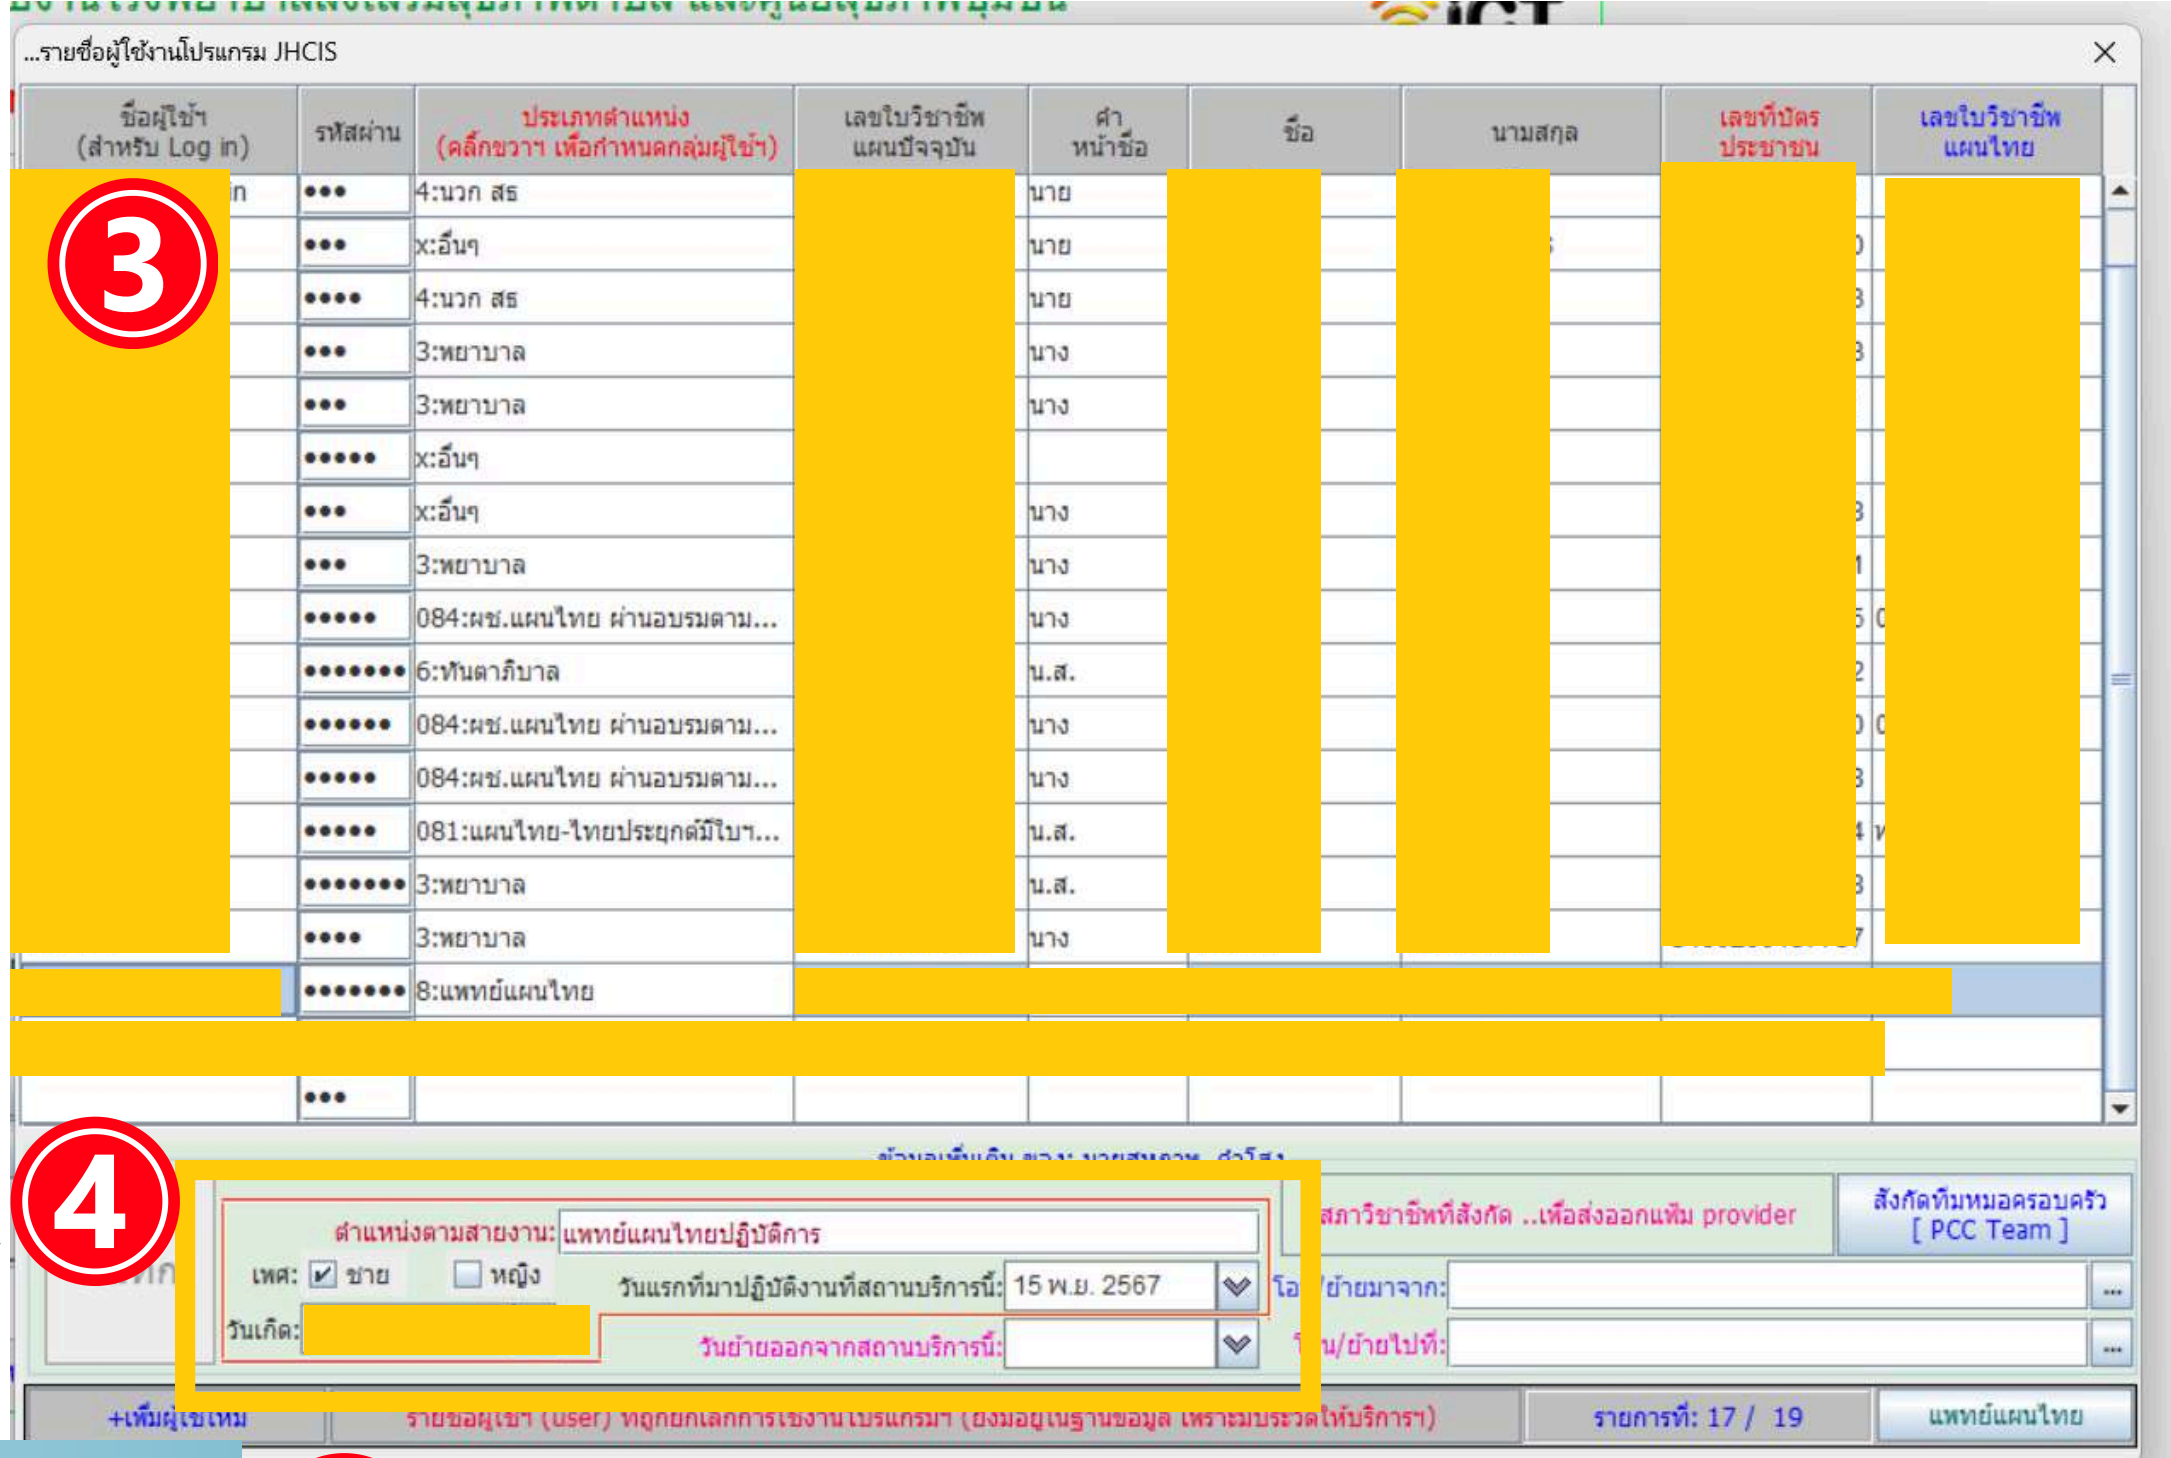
...รายชื่อผู้ใช้งานโปรแกรม JHCIS

| ชื่อผู้ใช้ (สำหรับ Log in) | รหัสผ่าน | ประเภทตำแหน่ง (คลิกขวาฯ เพื่อกำหนดกลุ่มผู้ใช้ฯ) | เลขใบวิชาชีพ แผนปัจจุบัน | คำหน้าชื่อ | ชื่อ | นามสกุล | เลขที่บัตรประชาชน | เลขใบวิชาชีพ แผนไทย |
|---|---|---|---|---|---|---|---|---|
| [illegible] | ••• | 4:นวก สธ | | นาย | | | | |
| | ••• | x:อื่นๆ | | นาย | | | | |
| | •••• | 4:นวก สธ | | นาย | | | | |
| | ••• | 3:พยาบาล | | นาง | | | | |
| | ••• | 3:พยาบาล | | นาง | | | | |
| | ••••• | x:อื่นๆ | | | | | | |
| | ••• | x:อื่นๆ | | นาง | | | | |
| | ••• | 3:พยาบาล | | นาง | | | | |
| | ••••• | 084:ผช.แผนไทย ผ่านอบรมตาม... | | นาง | | | | |
| | ••••••• | 6:ทันตาภิบาล | | น.ส. | | | | |
| | •••••• | 084:ผช.แผนไทย ผ่านอบรมตาม... | | นาง | | | | |
| | ••••• | 084:ผช.แผนไทย ผ่านอบรมตาม... | | นาง | | | | |
| | ••••• | 081:แผนไทย-ไทยประยุกต์มีใบฯ... | | น.ส. | | | | |
| | ••••••• | 3:พยาบาล | | น.ส. | | | | |
| | •••• | 3:พยาบาล | | นาง | | | | |
| | ••••••• | 8:แพทย์แผนไทย | | | | | | |
| | | | | | | | | |
| | ••• | | | | | | | |

3

4

ตำแหน่งตามสายงาน: แพทย์แผนไทยปฏิบัติการ
เพศ: ✓ ชาย หญิง
วันแรกที่มาปฏิบัติงานที่สถานบริการนี้: 15 พ.ย. 2567
วันเกิด:
วันย้ายออกจากสถานบริการนี้:

สภาวิชาชีพที่สังกัด ..เพื่อส่งออกแฟ้ม provider
สังกัดทีมหมอครอบครัว [ PCC Team ]
โอ /ย้ายมาจาก:
น/ย้ายไปที่:

+เพิ่มผู้ใช้ใหม่
รายชื่อผู้ใช้ (user) ที่ถูกยกเลิกการใช้งานโปรแกรมฯ (ยังมีอยู่ในฐานข้อมูล เพราะมีประวัติให้บริการฯ)
รายการที่: 17 / 19
แพทย์แผนไทย